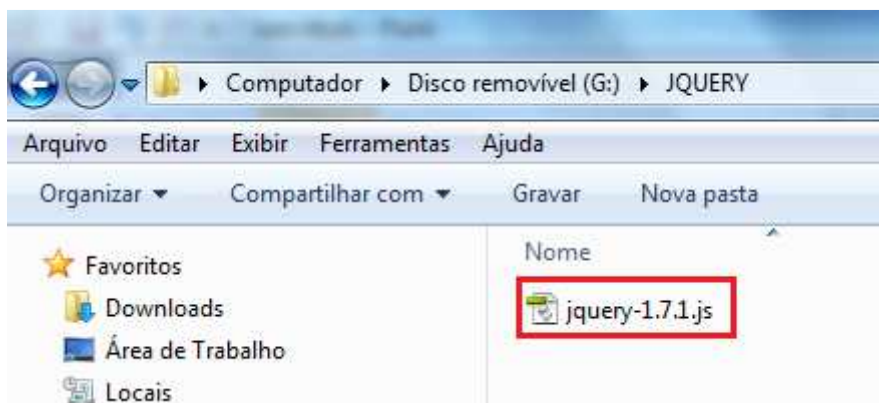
Computador ▸ Disco removível (G:) ▸ JQUERY

Arquivo Editar Exibir Ferramentas Ajuda

Organizar ▾ Compartilhar com ▾ Gravar Nova pasta

Favoritos
Downloads
Área de Trabalho
Locais

Nome
jquery-1.7.1.js